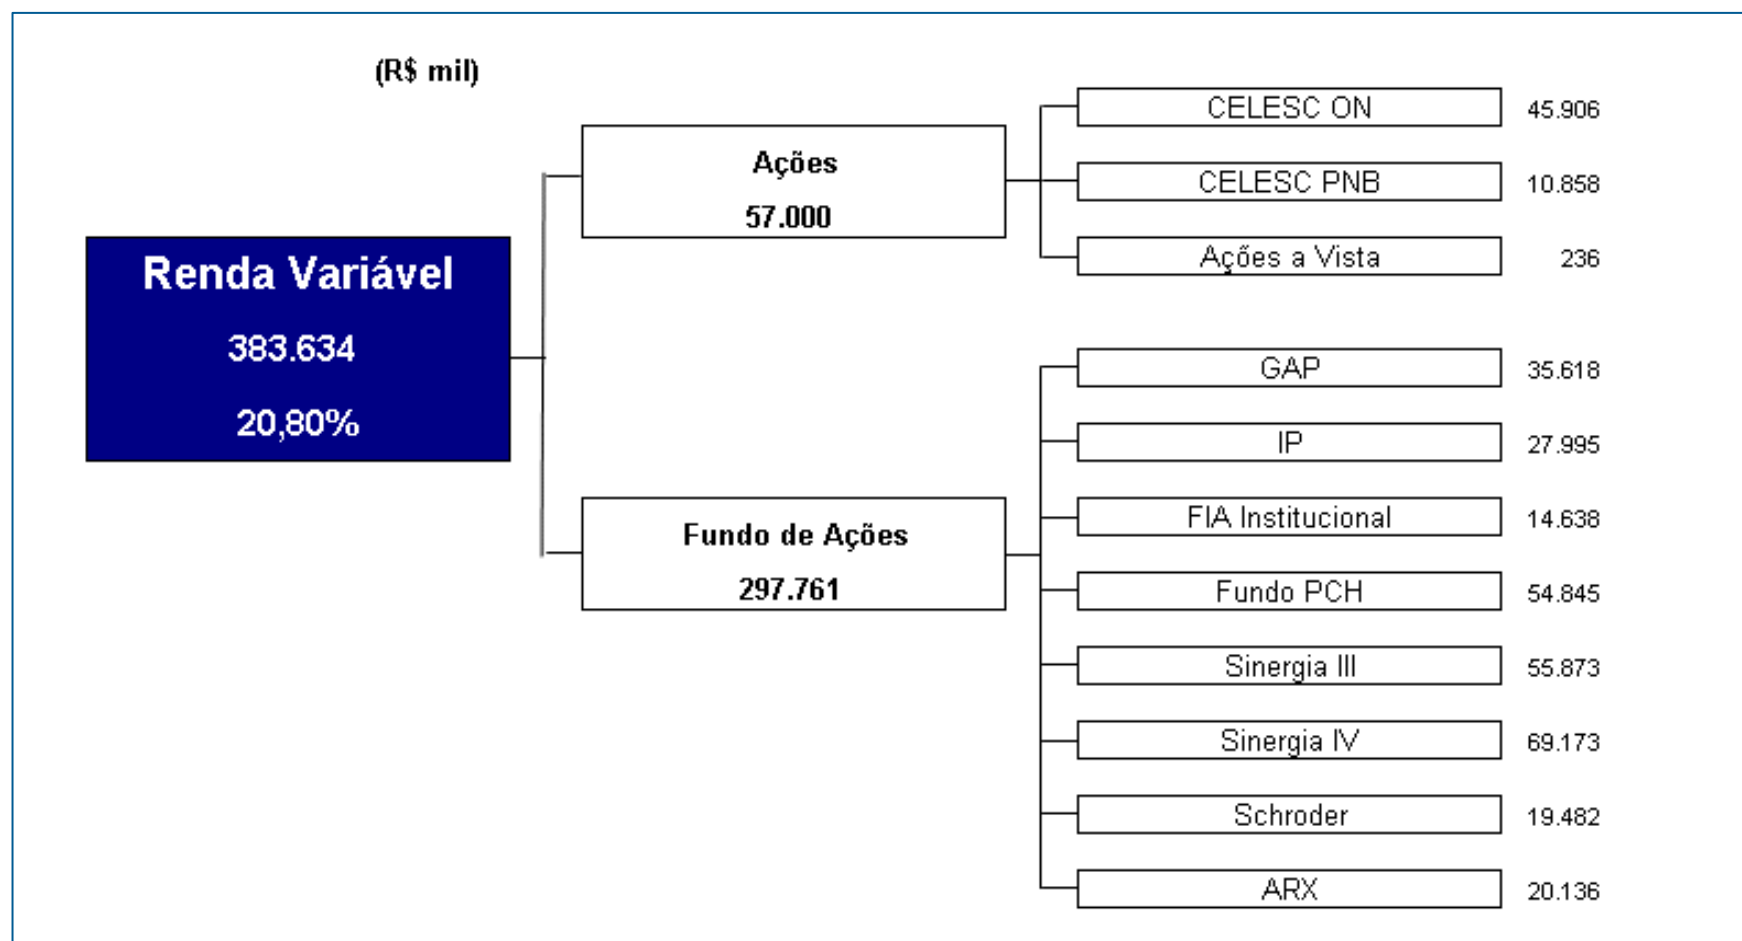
(R$ mil)

Renda Variável
383.634
20,80%

Ações
57.000

CELESC ON 45.906
CELESC PNB 10.858
Ações a Vista 236

Fundo de Ações
297.761

GAP 35.618
IP 27.995
FIA Institucional 14.638
Fundo PCH 54.845
Sinergia III 55.873
Sinergia IV 69.173
Schroder 19.482
ARX 20.136